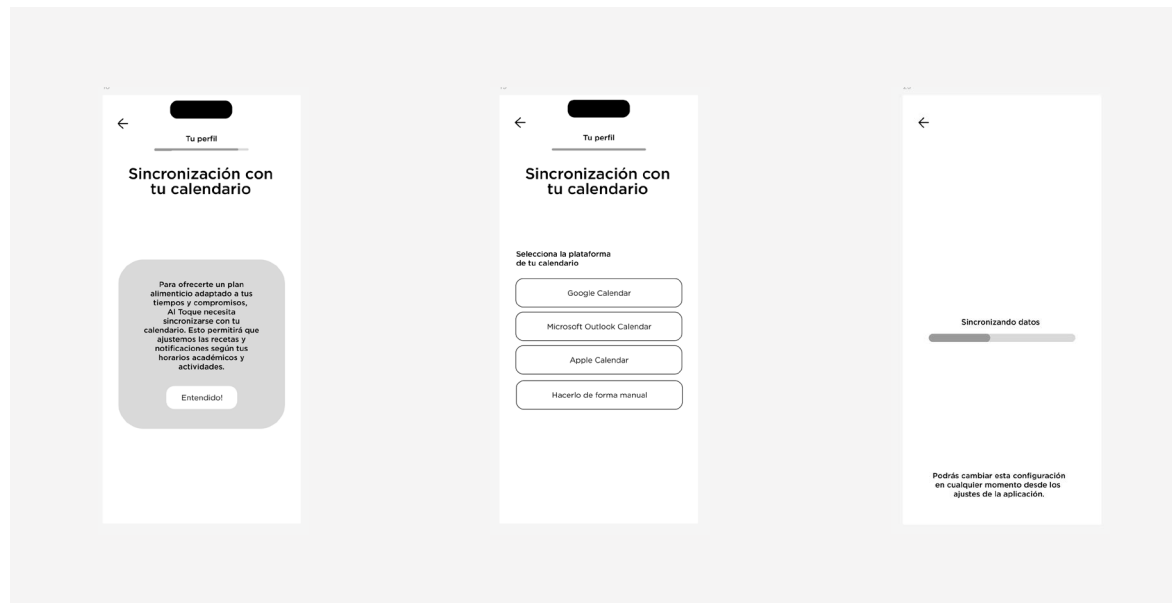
←
Tu perfil

Sincronización con tu calendario

Para ofrecerte un plan alimenticio adaptado a tus tiempos y compromisos, Al Toque necesita sincronizarse con tu calendario. Esto permitirá que ajustemos las recetas y notificaciones según tus horarios académicos y actividades.

Entendido!

←
Tu perfil

Sincronización con tu calendario

Selecciona la plataforma de tu calendario

Google Calendar

Microsoft Outlook Calendar

Apple Calendar

Hacerlo de forma manual

←

Sincronizando datos

Podrás cambiar esta configuración en cualquier momento desde los ajustes de la aplicación.